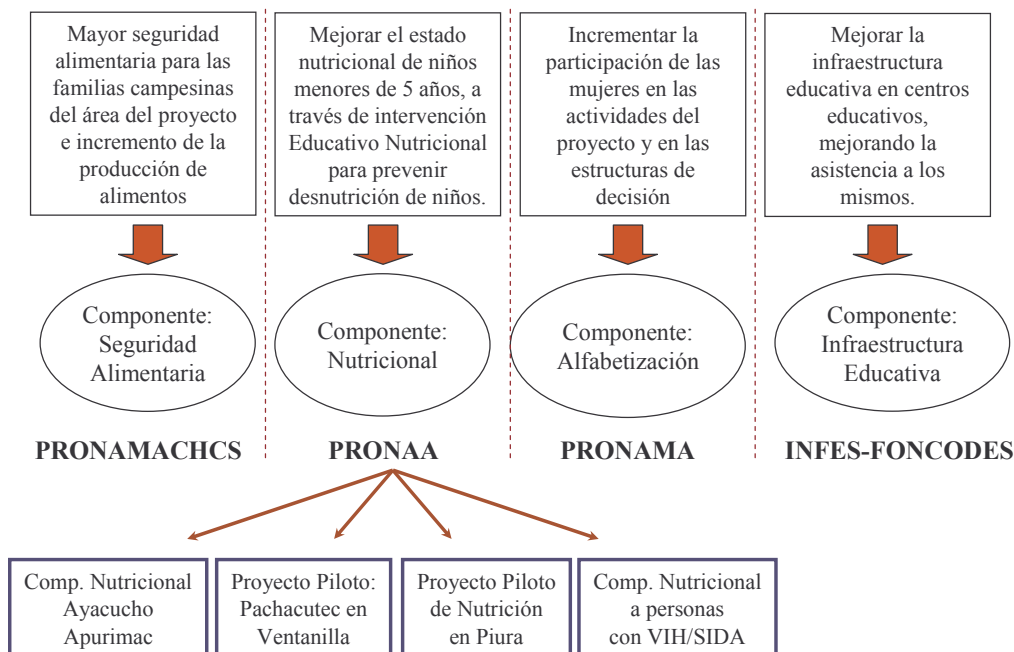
Mayor seguridad alimentaria para las familias campesinas del área del proyecto e incremento de la producción de alimentos

Componente: Seguridad Alimentaria

PRONAMACHCS

Mejorar el estado nutricional de niños menores de 5 años, a través de intervención Educativo Nutricional para prevenir desnutrición de niños.

Componente: Nutricional

PRONAA

Incrementar la participación de las mujeres en las actividades del proyecto y en las estructuras de decisión

Componente: Alfabetización

PRONAMA

Mejorar la infraestructura educativa en centros educativos, mejorando la asistencia a los mismos.

Componente: Infraestructura Educativa

INFES-FONCODES

Comp. Nutricional Ayacucho Apurimac

Proyecto Piloto: Pachacutec en Ventanilla

Proyecto Piloto de Nutrición en Piura

Comp. Nutricional a personas con VIH/SIDA